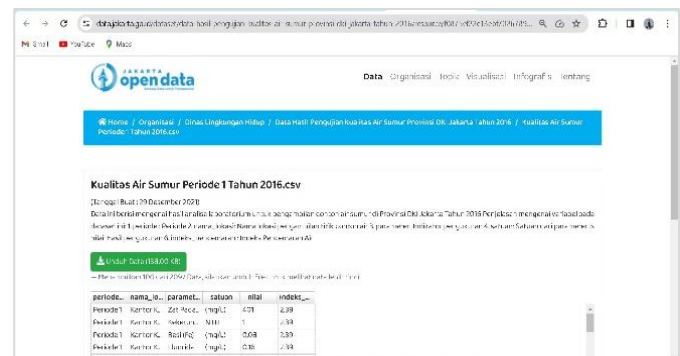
data.jakarta.go.id/dataset/data-hasil-pengujian-kualitas-air-sumur-provinsi-dki-jakarta-tahun-2016/resource/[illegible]

Gmail YouTube Maps

JAKARTA open data

Data Organisasi Topik Visualisasi Infografis Tentang

Home / Organisasi / Dinas Lingkungan Hidup / Data Hasil Pengujian Kualitas Air Sumur Provinsi DKI Jakarta Tahun 2016 / Kualitas Air Sumur Periode 1 Tahun 2016.csv

Kualitas Air Sumur Periode 1 Tahun 2016.csv

[Tanggal Buat: 29 Desember 2021]

Data ini berisi mengenai hasil analisa laboratorium untuk pengambilan contoh air sumur di Provinsi DKI Jakarta Tahun 2016 Periode 1 mengenai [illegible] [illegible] parameter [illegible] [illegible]

Unduh Data (158.00 KB)

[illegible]

| periode_... | nama_lo... | paramet... | satuan | nilai | indeks_... |
|---|---|---|---|---|---|
| Periode 1 | Kantor K... | Zat Pada... | (mg/L) | 401 | 2.39 |
| Periode 1 | Kantor K... | Kekeruh... | NTU | 1 | 2.39 |
| Periode 1 | Kantor K... | Besi (Fe) | (mg/L) | 0.08 | 2.39 |
| Periode 1 | Kantor K... | Flourida | (mg/L) | 0.18 | 2.39 |